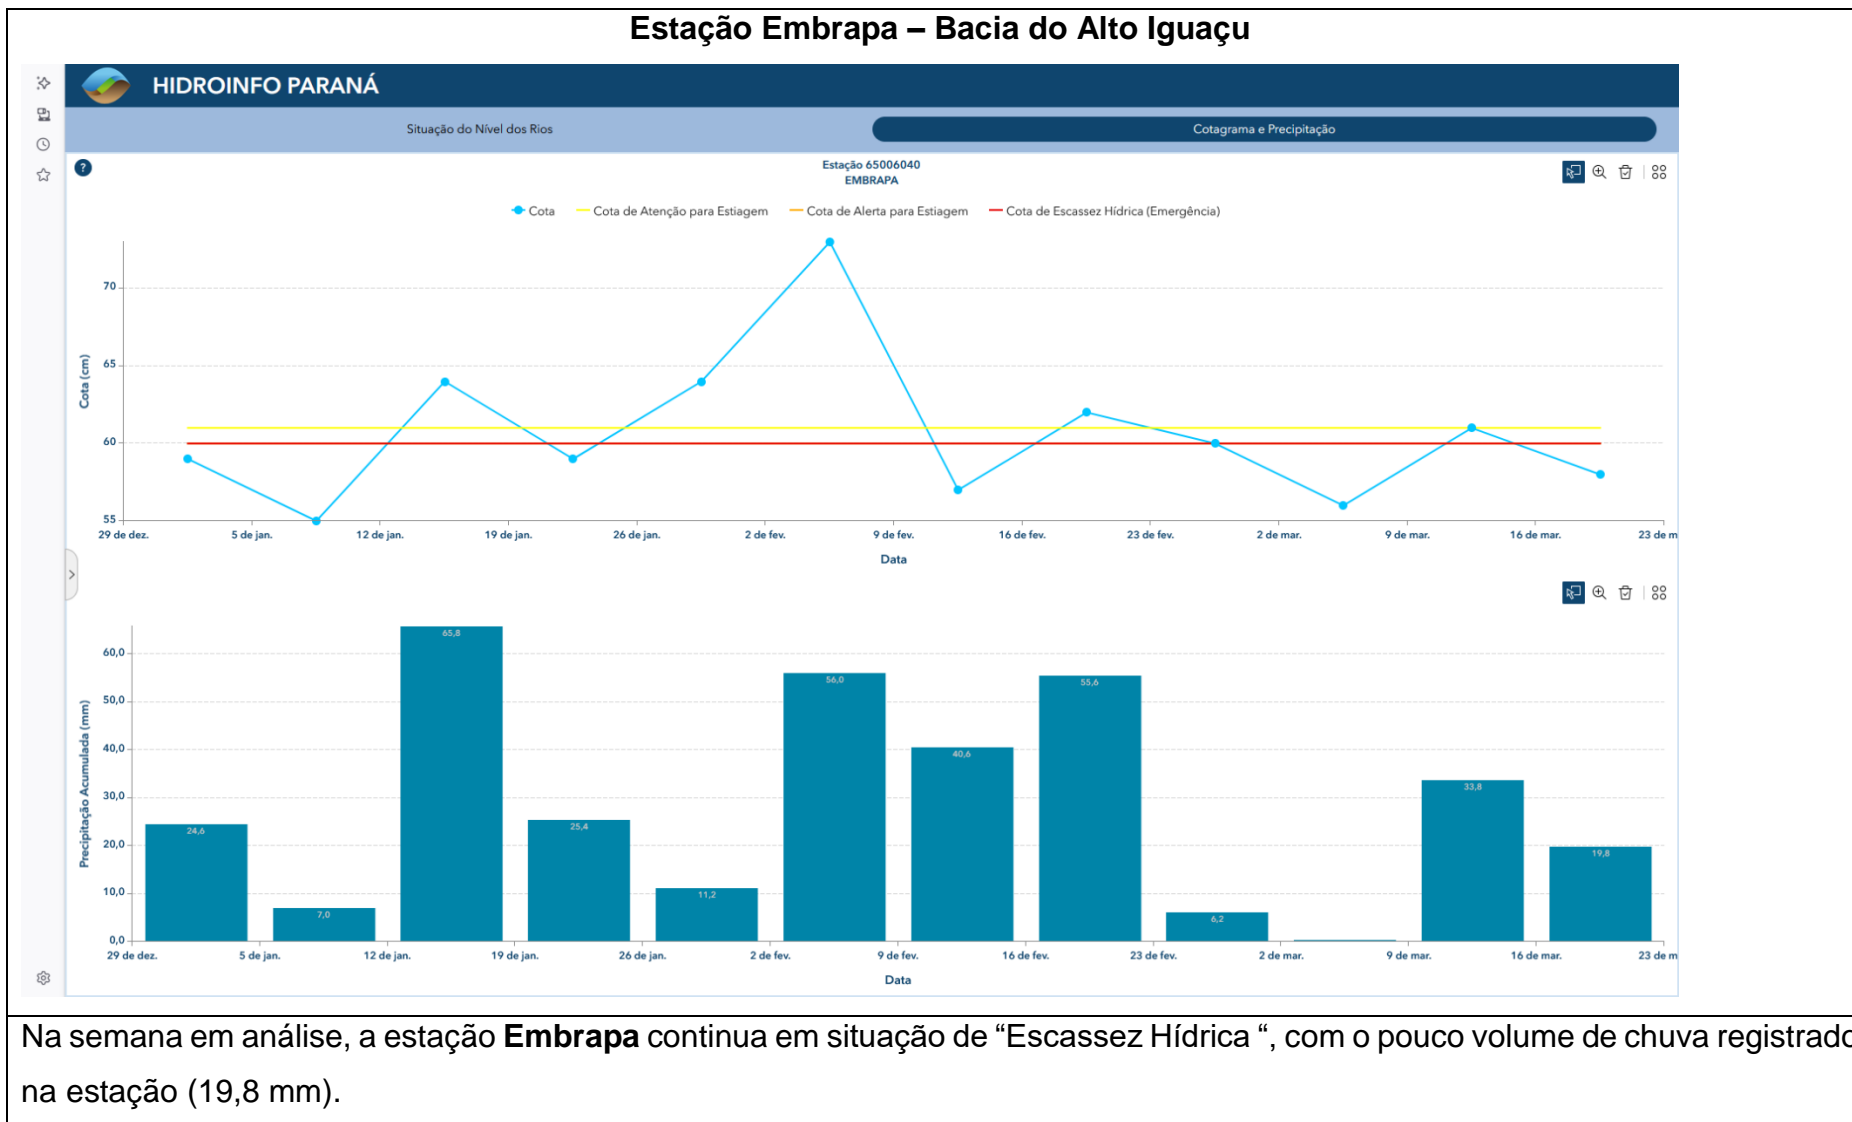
Estação Embrapa – Bacia do Alto Iguaçu

HIDROINFO PARANÁ

Situação do Nível dos Rios

Cotagrama e Precipitação

Estação 65006040
EMBRAPA

Cota
Cota de Atenção para Estiagem
Cota de Alerta para Estiagem
Cota de Escassez Hídrica (Emergência)

Cota (cm)

70
65
60
55

29 de dez. 5 de jan. 12 de jan. 19 de jan. 26 de jan. 2 de fev. 9 de fev. 16 de fev. 23 de fev. 2 de mar. 9 de mar. 16 de mar. 23 de m

Data

Precipitação Acumulada (mm)

60,0
50,0
40,0
30,0
20,0
10,0
0,0

24,6
7,0
65,8
25,4
11,2
56,0
40,6
55,6
6,2
33,8
19,8

29 de dez. 5 de jan. 12 de jan. 19 de jan. 26 de jan. 2 de fev. 9 de fev. 16 de fev. 23 de fev. 2 de mar. 9 de mar. 16 de mar. 23 de m

Data

Na semana em análise, a estação **Embrapa** continua em situação de “Escassez Hídrica “, com o pouco volume de chuva registrado na estação (19,8 mm).